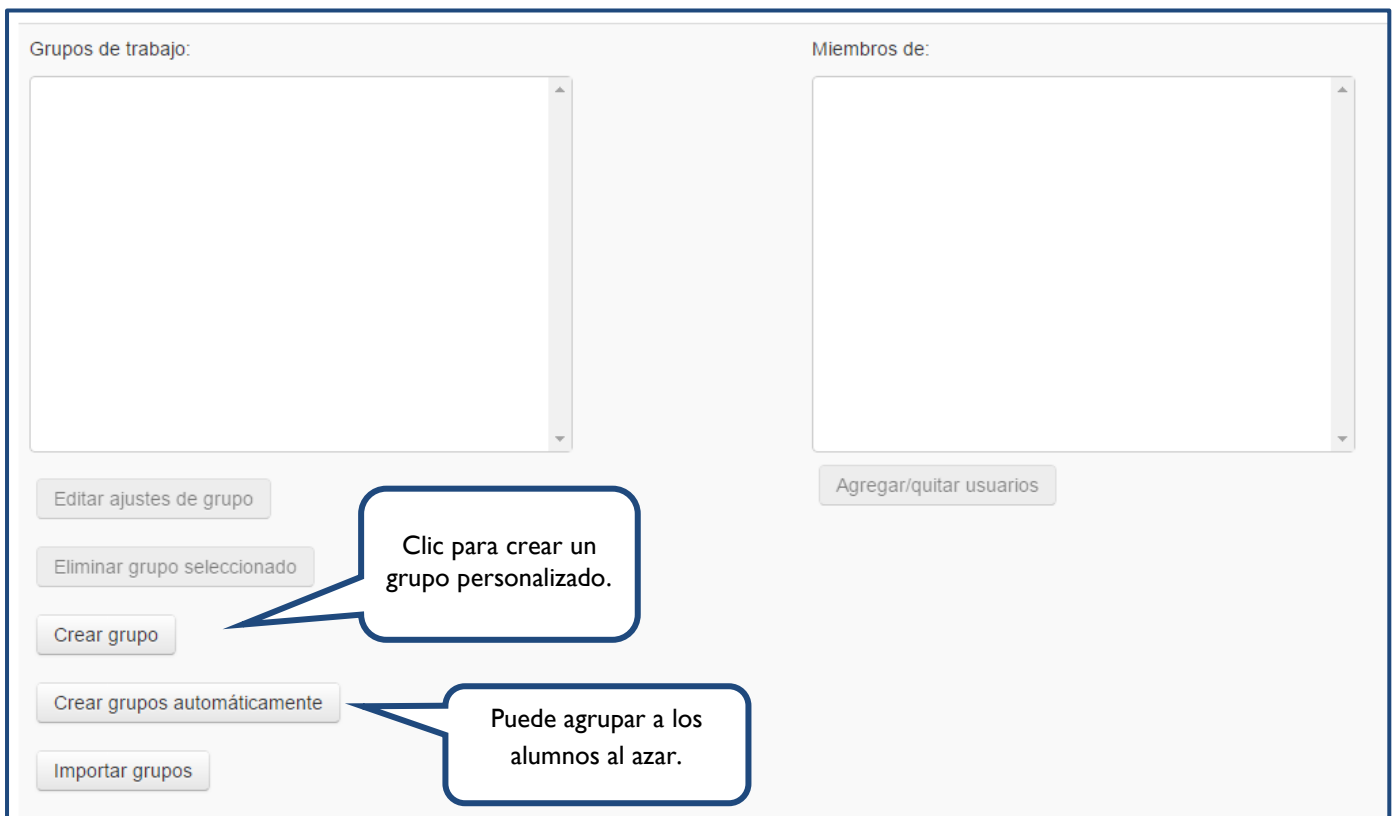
Grupos de trabajo:

Miembros de:

Editar ajustes de grupo

Eliminar grupo seleccionado

Crear grupo

Crear grupos automáticamente

Importar grupos

Agregar/quitar usuarios

Clic para crear un grupo personalizado.

Puede agrupar a los alumnos al azar.